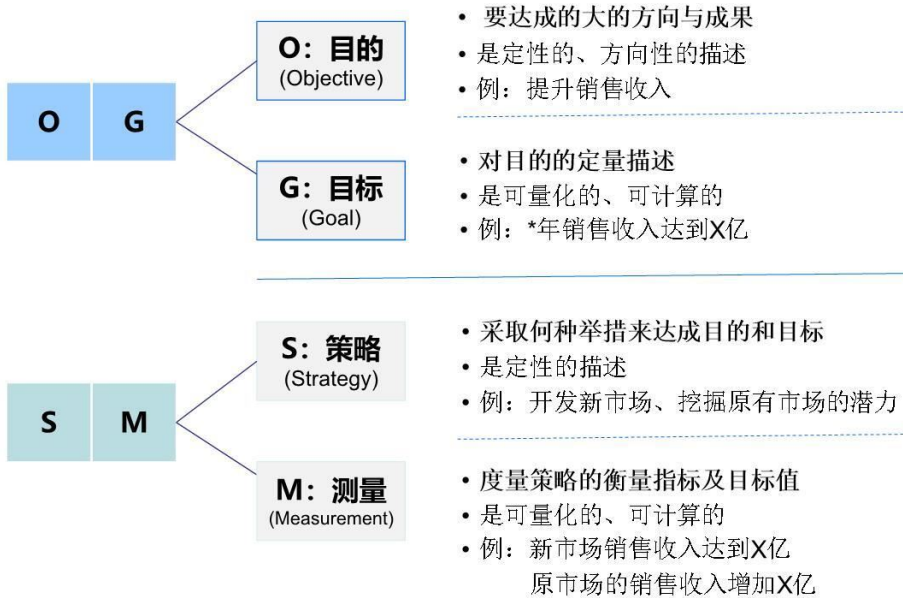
O G

O：目的
(Objective)

• 要达成的大的方向与成果
• 是定性的、方向性的描述
• 例：提升销售收入

G：目标
(Goal)

• 对目的的定量描述
• 是可量化的、可计算的
• 例：*年销售收入达到X亿

S M

S：策略
(Strategy)

• 采取何种举措来达成目的和目标
• 是定性的描述
• 例：开发新市场、挖掘原有市场的潜力

M：测量
(Measurement)

• 度量策略的衡量指标及目标值
• 是可量化的、可计算的
• 例：新市场销售收入达到X亿
原市场的销售收入增加X亿